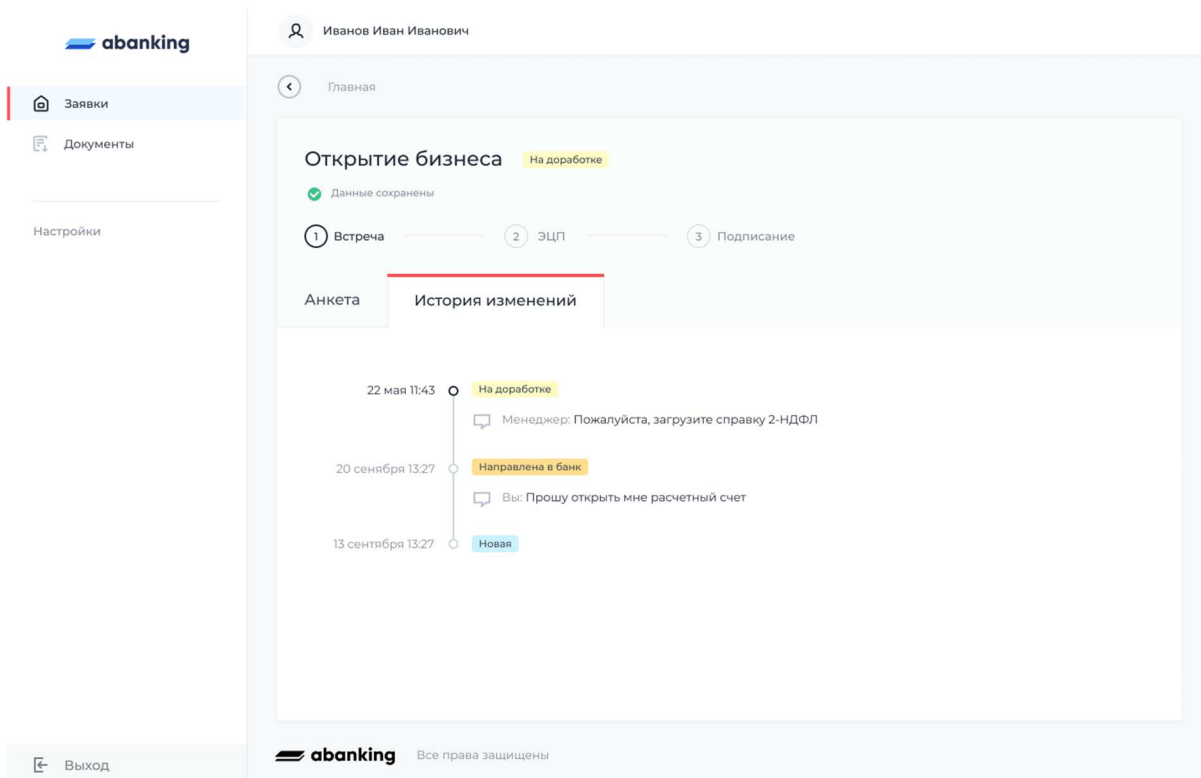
abanking

Заявки

Документы

Настройки

Выход

Иванов Иван Иванович

Главная

Открытие бизнеса На доработке

Данные сохранены

1 Встреча 2 ЭЦП 3 Подписание

Анкета История изменений

22 мая 11:43 На доработке

Менеджер: Пожалуйста, загрузите справку 2-НДФЛ

20 сенября 13:27 Направлена в банк

Вы: Прошу открыть мне расчетный счет

13 сентября 13:27 Новая

abanking Все права защищены